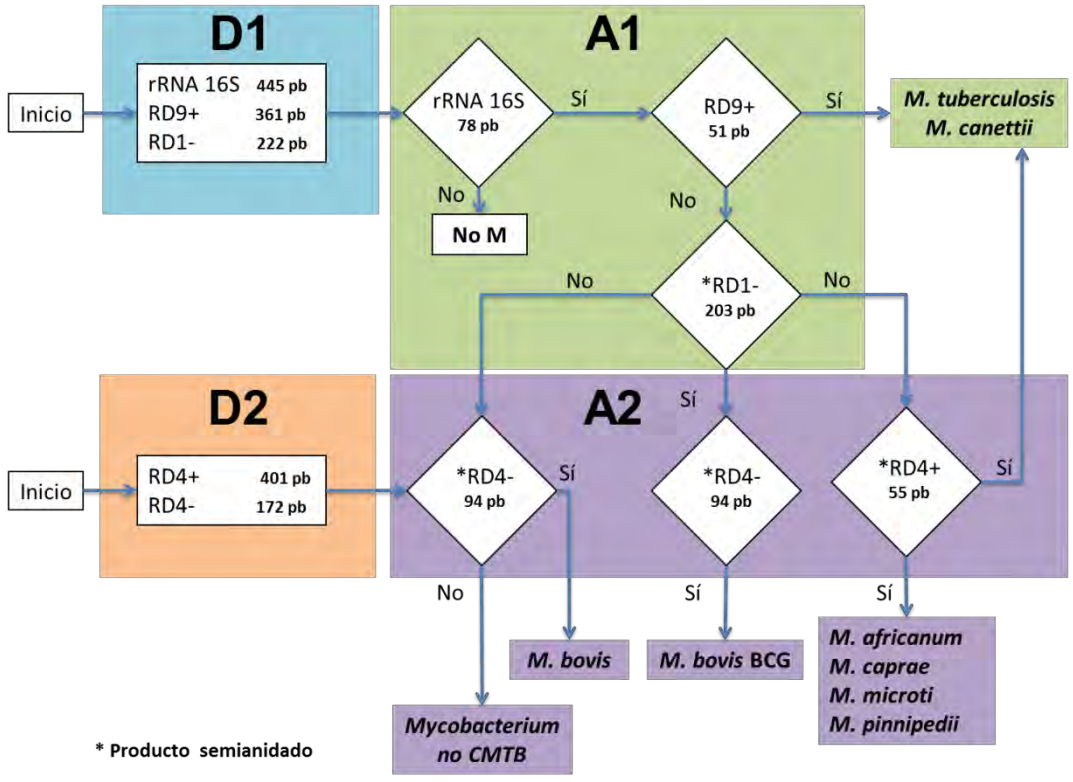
D1

Inicio

rRNA 16S 445 pb
RD9+ 361 pb
RD1- 222 pb

A1

rRNA 16S
78 pb

Sí

No

No M

RD9+
51 pb

Sí

No

M. tuberculosis
M. canettii

*RD1-
203 pb

No

No

D2

Inicio

RD4+ 401 pb
RD4- 172 pb

A2

Sí

*RD4-
94 pb

Sí

No

*RD4-
94 pb

Sí

*RD4+
55 pb

Sí

Sí

M. bovis

M. bovis BCG

M. africanum
M. caprae
M. microti
M. pinnipedii

Mycobacterium
no CMTB

* Producto semianidado